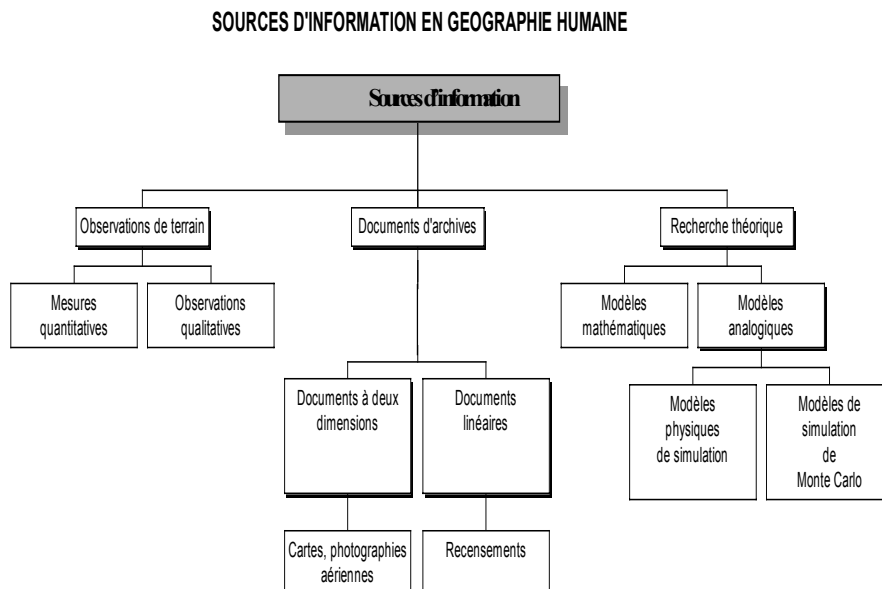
SOURCES D'INFORMATION EN GEOGRAPHIE HUMAINE

Sources d'information

Observations de terrain

Documents d'archives

Recherche théorique

Mesures quantitatives

Observations qualitatives

Modèles mathématiques

Modèles analogiques

Documents à deux dimensions

Documents linéaires

Modèles physiques de simulation

Modèles de simulation de Monte Carlo

Cartes, photographies aériennes

Recensements